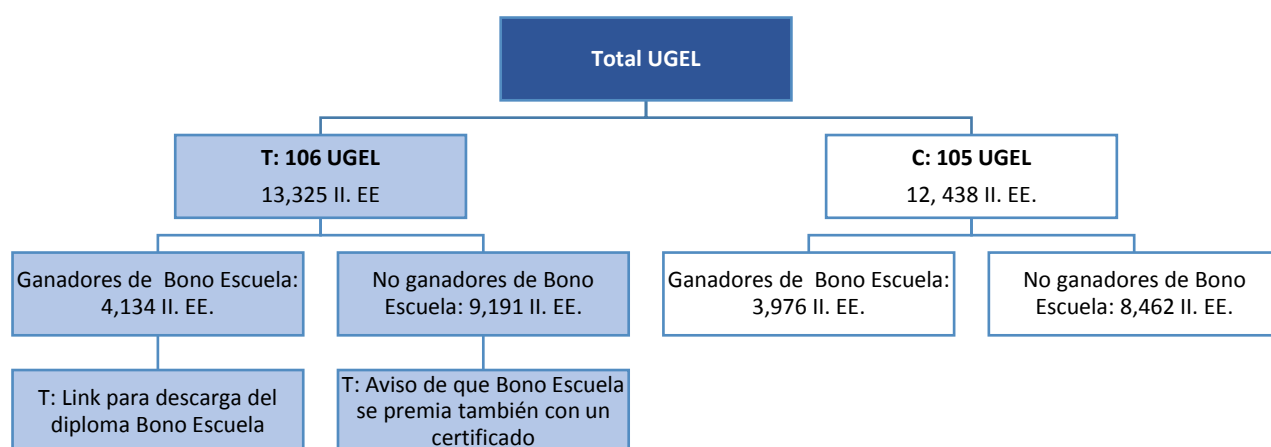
Total UGEL

T: 106 UGEL
13,325 II. EE

C: 105 UGEL
12, 438 II. EE.

Ganadores de Bono Escuela: 4,134 II. EE.

No ganadores de Bono Escuela: 9,191 II. EE.

Ganadores de Bono Escuela: 3,976 II. EE.

No ganadores de Bono Escuela: 8,462 II. EE.

T: Link para descarga del diploma Bono Escuela

T: Aviso de que Bono Escuela se premia también con un certificado